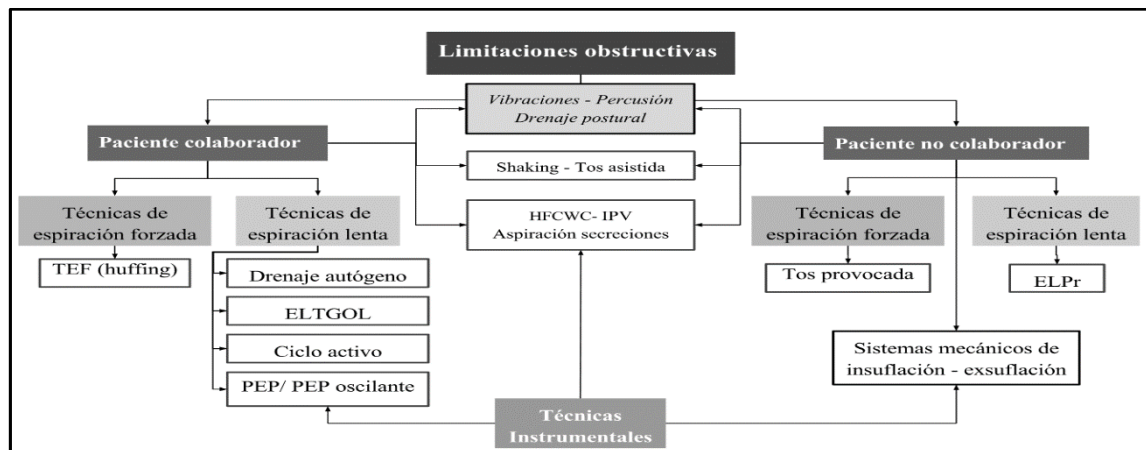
Limitaciones obstructivas

Vibraciones - Percusión
Drenaje postural

Paciente colaborador

Paciente no colaborador

Shaking - Tos asistida

HFCWC- IPV
Aspiración secreciones

Técnicas de espiración forzada

Técnicas de espiración lenta

TEF (huffing)

Drenaje autógeno

ELTGOL

Ciclo activo

PEP/ PEP oscilante

Técnicas de espiración forzada

Técnicas de espiración lenta

Tos provocada

ELPr

Sistemas mecánicos de insuflación - exsuflación

Técnicas Instrumentales